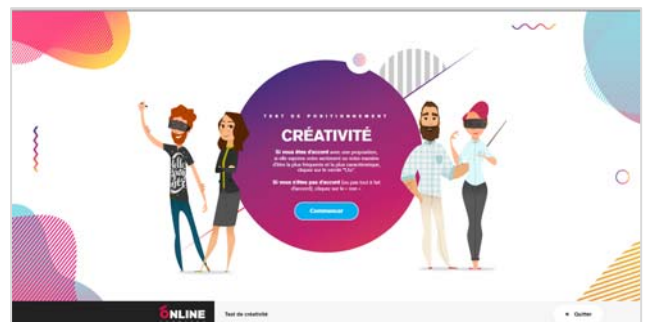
TEST DE POSITIONNEMENT

CRÉATIVITÉ

Si vous êtes d'accord avec une proposition, si elle exprime votre sentiment ou votre manière d'être la plus fréquente et la plus caractéristique, cliquez sur le cercle "Oui".

Si vous n'êtes pas d'accord (ou pas tout à fait d'accord), cliquez sur le « non »

Commencer

ONLINE

Test de créativité

Quitter